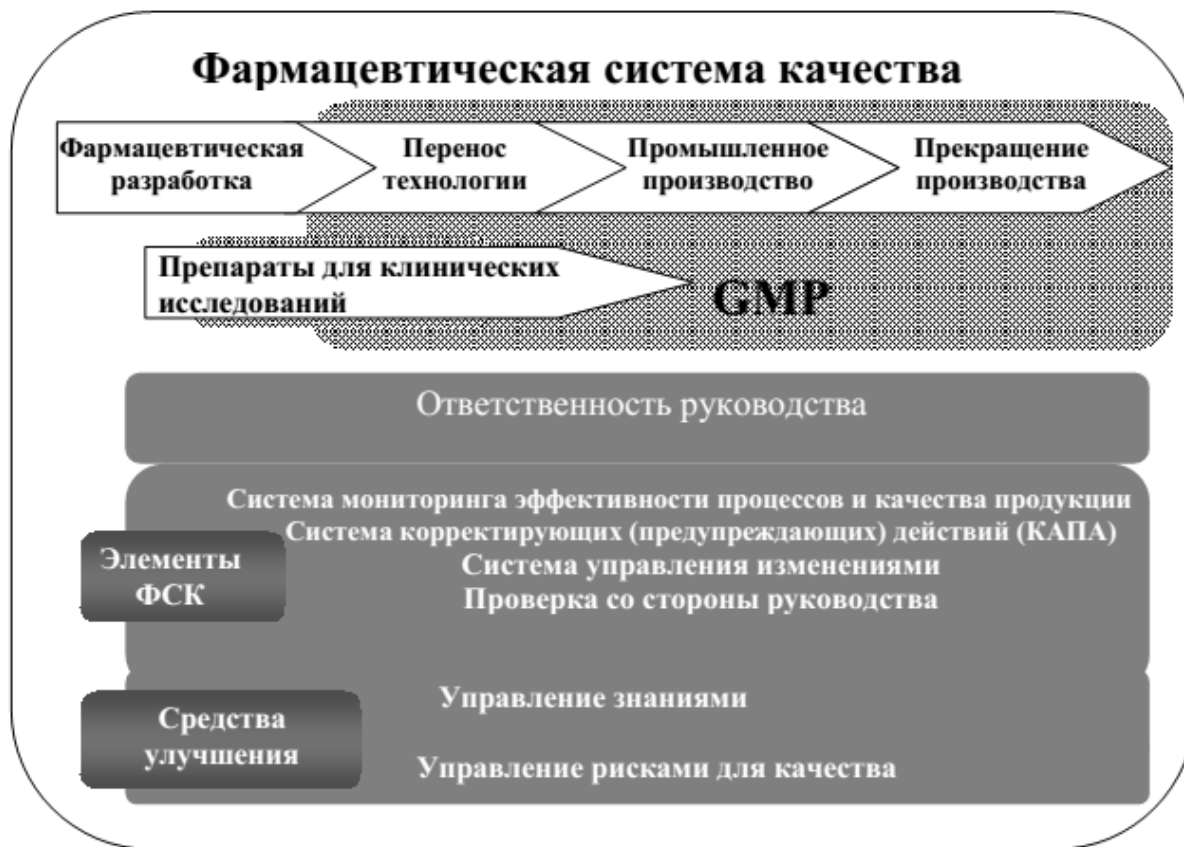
Фармацевтическая система качества

Фармацевтическая разработка

Перенос технологии

Промышленное производство

Прекращение производства

Препараты для клинических исследований

GMP

Ответственность руководства

Система мониторинга эффективности процессов и качества продукции
Система корректирующих (предупреждающих) действий (КАПА)
Система управления изменениями
Проверка со стороны руководства

Элементы ФСК

Средства улучшения

Управление знаниями

Управление рисками для качества